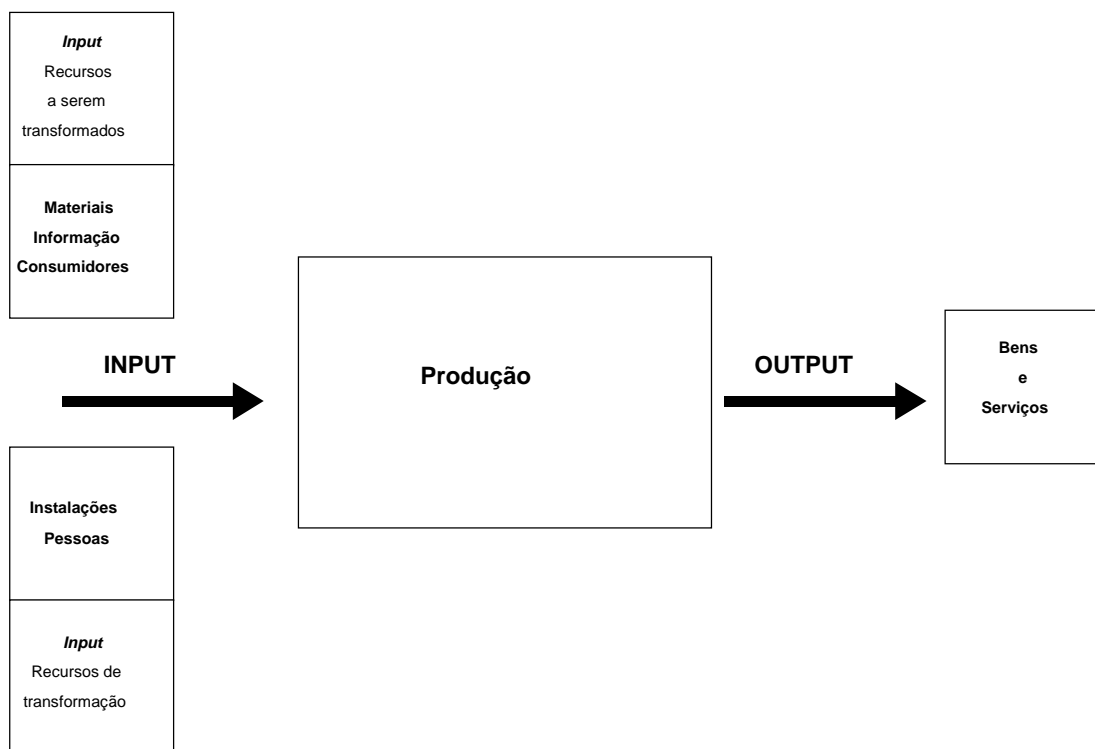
*Input*
Recursos
a serem
transformados

**Materiais**
**Informação**
**Consumidores**

**INPUT**

**Produção**

**OUTPUT**

**Bens**
**e**
**Serviços**

**Instalações**
**Pessoas**

*Input*
Recursos de
transformação